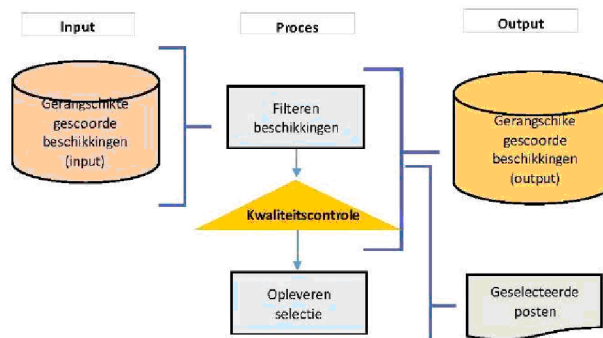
Input

Proces

Output

Gerangschikte gescoorde beschikkingen (input)

Filteren beschikkingen

Gerangschikte gescoorde beschikkingen (output)

Kwaliteitscontrole

Opleveren selectie

Geselecteerde posten